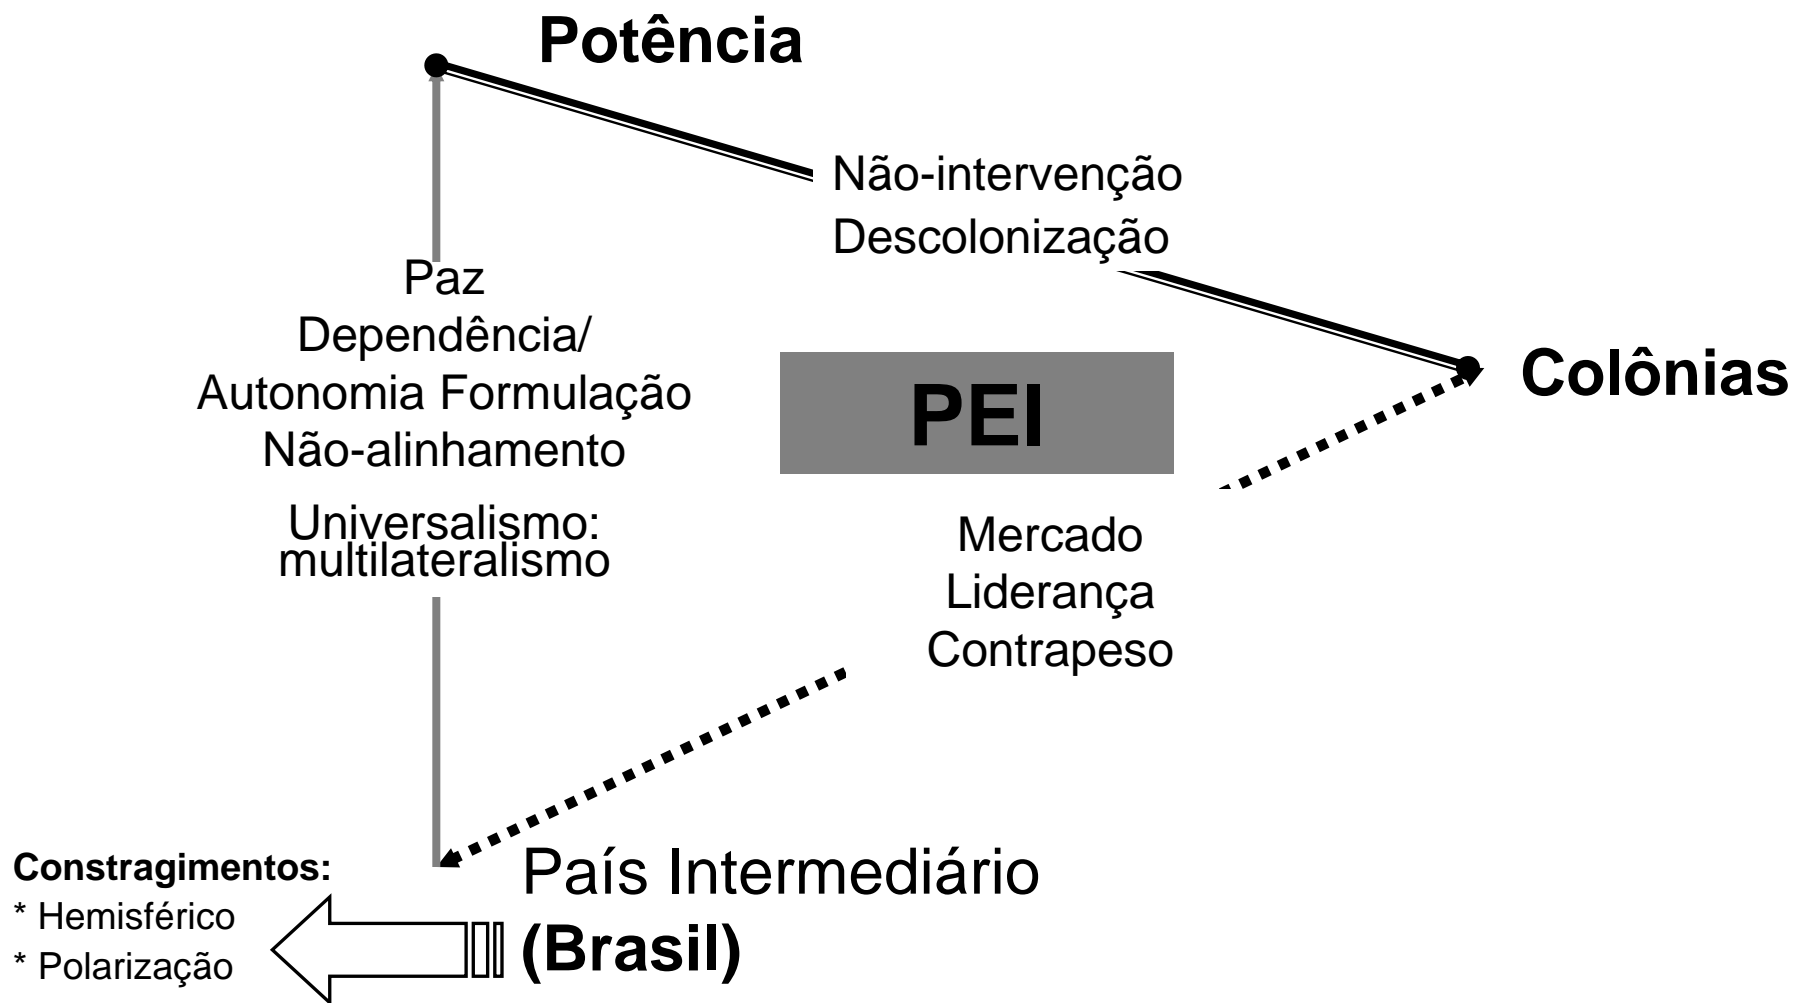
Potência

Não-intervenção
Descolonização

Paz
Dependência/
Autonomia Formulação
Não-alinhamento

Universalismo:
multilateralismo

PEI

Colônias

Mercado
Liderança
Contrapeso

Constragimentos:
* Hemisférico
* Polarização

País Intermediário
(Brasil)